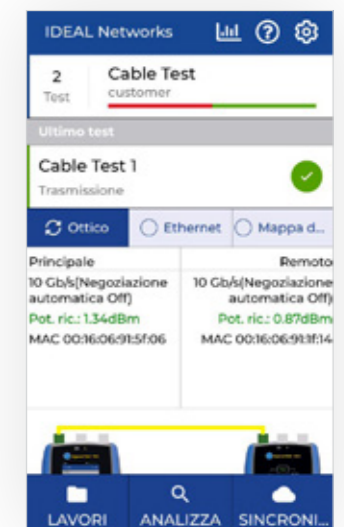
IDEAL Networks

2
Test

Cable Test
customer

Ultimo test

Cable Test 1
Trasmissione

Ottico
Ethernet
Mappa d...

| Principale | Remoto |
|---|---|
| 10 Gb/s(Negoziazione automatica Off) | 10 Gb/s(Negoziazione automatica Off) |
| Pot. ric.: 1.34dBm | Pot. ric.: 0.87dBm |
| MAC 00:16:06:91:5f:06 | MAC 00:16:06:91:1f:14 |

LAVORI
ANALIZZA
SINCRONI...